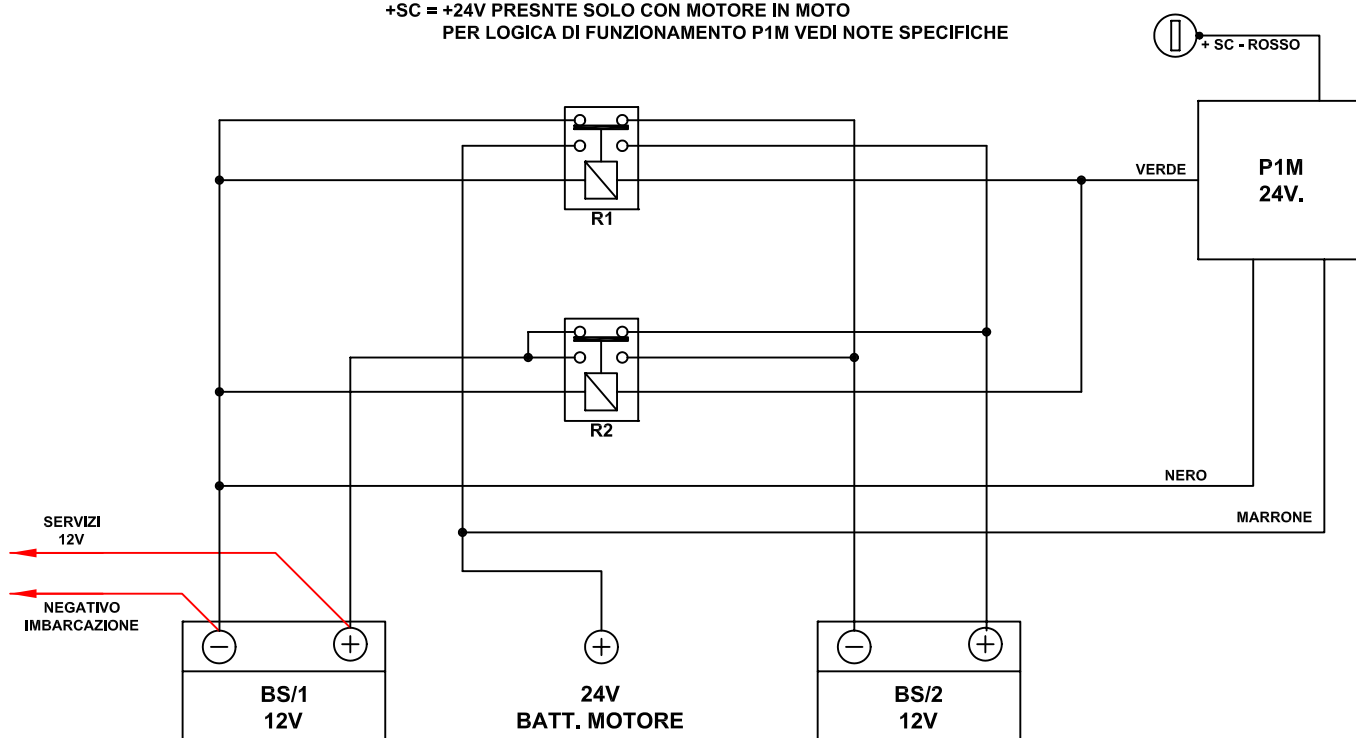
+SC = +24V PRESNTE SOLO CON MOTORE IN MOTO
PER LOGICA DI FUNZIONAMENTO P1M VEDI NOTE SPECIFICHE

+ SC - ROSSO

P1M
24V.

VERDE

R1

R2

NERO

MARRONE

SERVIZI
12V

NEGATIVO
IMBARCAZIONE

BS/1
12V

24V
BATT. MOTORE

BS/2
12V